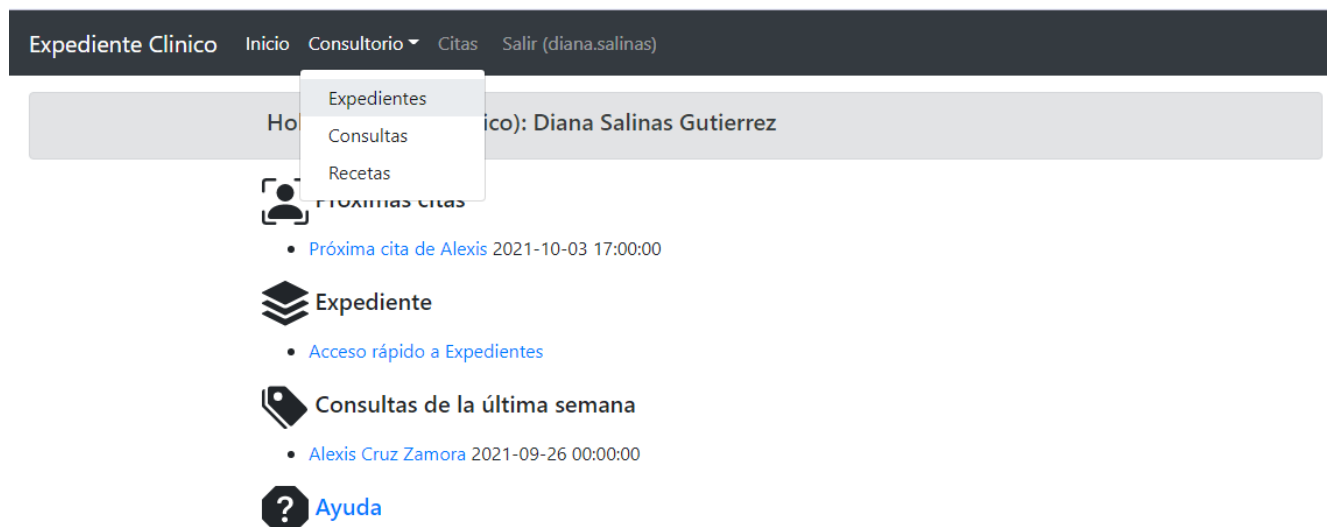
Expediente Clinico Inicio Consultorio Citas Salir (diana.salinas)

Expedientes
Consultas
Recetas

Ho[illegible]ico): Diana Salinas Gutierrez

Próximas citas

- Próxima cita de Alexis 2021-10-03 17:00:00

Expediente

- Acceso rápido a Expedientes

Consultas de la última semana

- Alexis Cruz Zamora 2021-09-26 00:00:00

Ayuda